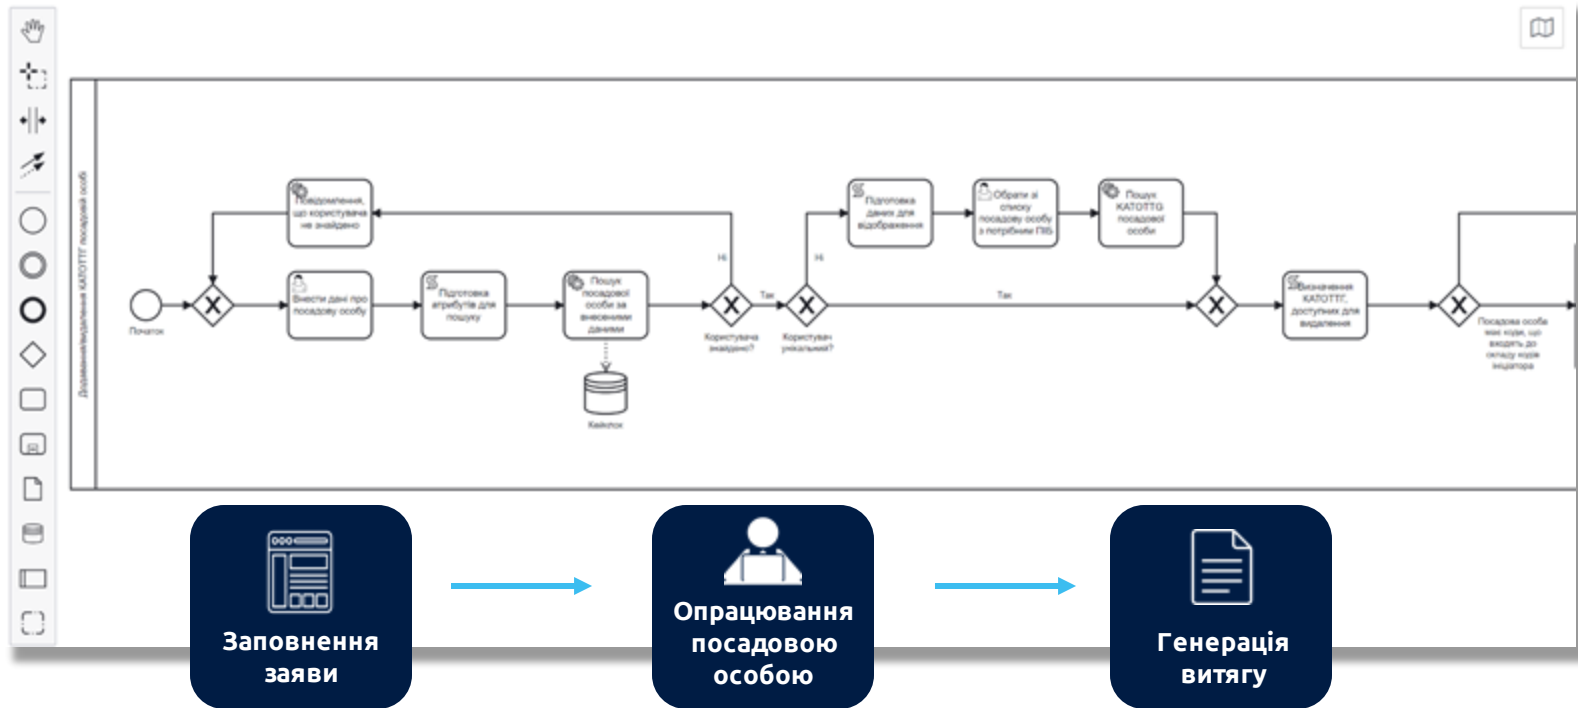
Додавання/видалення КАТОТТГ посадової особи

Початок

Повідомлення, що користувача не знайдено

Внести дані про посадову особу

Підготовка атрибутів для пошуку

Пошук посадової особи за внесеними даними

Кейклок

Ні

Так

Користувача знайдено?

Ні

Користувач унікальний?

Підготовка даних для відображення

Обрати зі списку посадову особу з потрібним ПІБ

Пошук КАТОТТГ посадової особи

Так

Визначення КАТОТТГ, доступних для видалення

Посадова особа має коди, що входять до складу кодів ініціатора

Заповнення заяви

Опрацювання посадовою особою

Генерація витягу